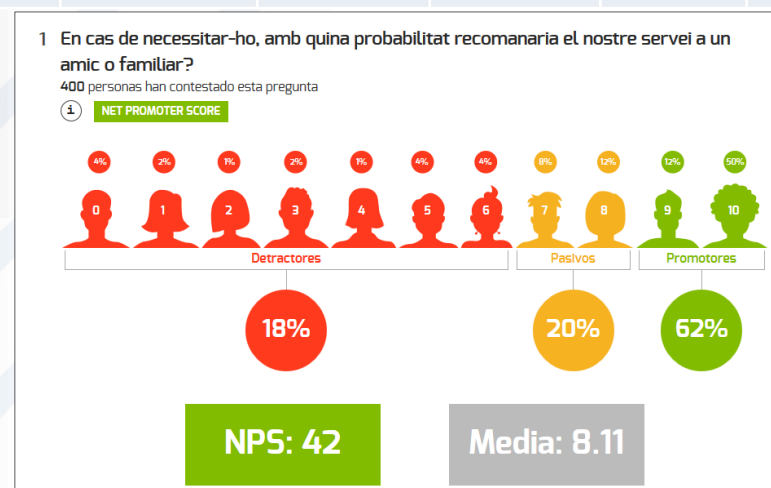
1 En cas de necessitar-ho, amb quina probabilitat recomanaria el nostre servei a un amic o familiar?

400 personas han contestado esta pregunta

i NET PROMOTER SCORE

4% 2% 1% 2% 1% 4% 4% 8% 12% 12% 50%

0 1 2 3 4 5 6 7 8 9 10

Detractores

Pasivos

Promotores

18%

20%

62%

NPS: 42

Media: 8.11